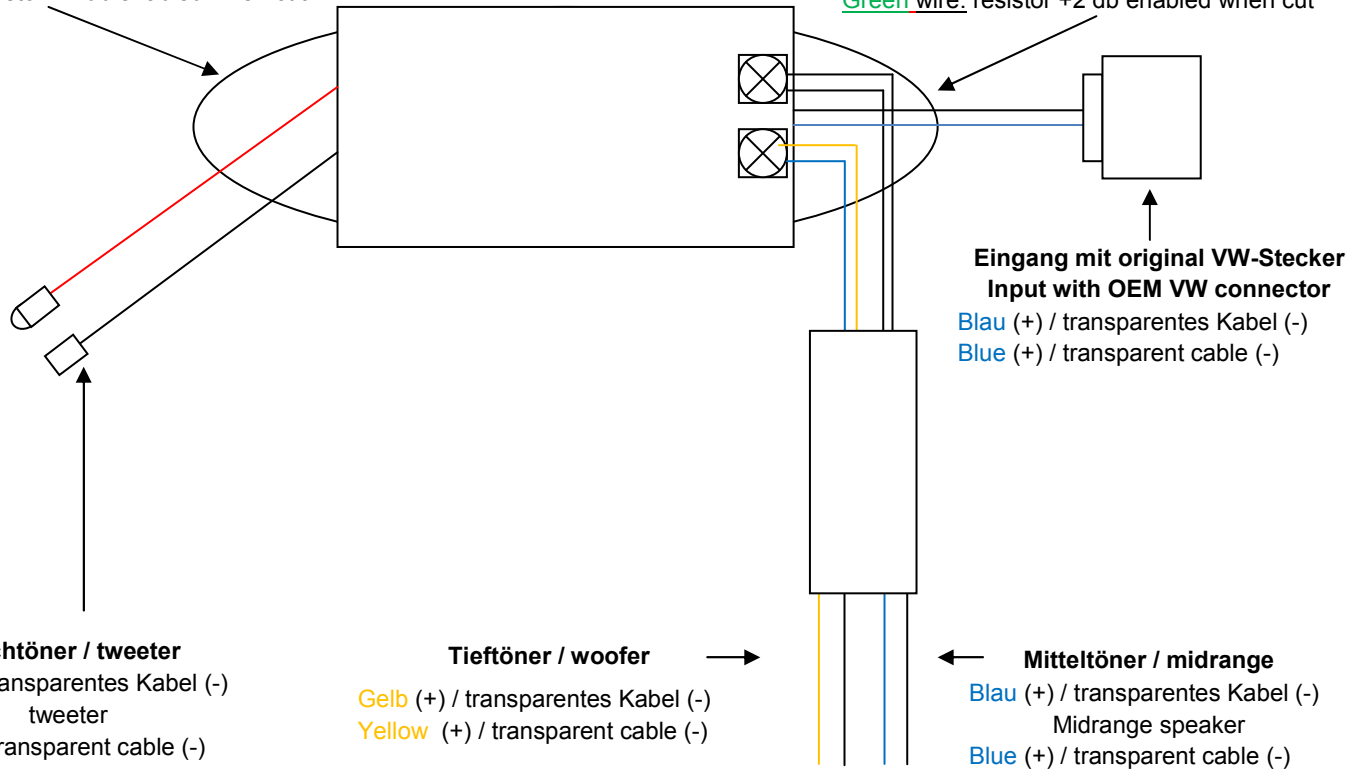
Green wire: resistor +2 db enabled when cut

Eingang mit original VW-Stecker
Input with OEM VW connector
Blau (+) / transparentes Kabel (-)
Blue (+) / transparent cable (-)

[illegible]htöner / tweeter
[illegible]ansparentes Kabel (-)
tweeter
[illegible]ransparent cable (-)

Tieftöner / woofer
Gelb (+) / transparentes Kabel (-)
Yellow (+) / transparent cable (-)

Mitteltöner / midrange
Blau (+) / transparentes Kabel (-)
Midrange speaker
Blue (+) / transparent cable (-)